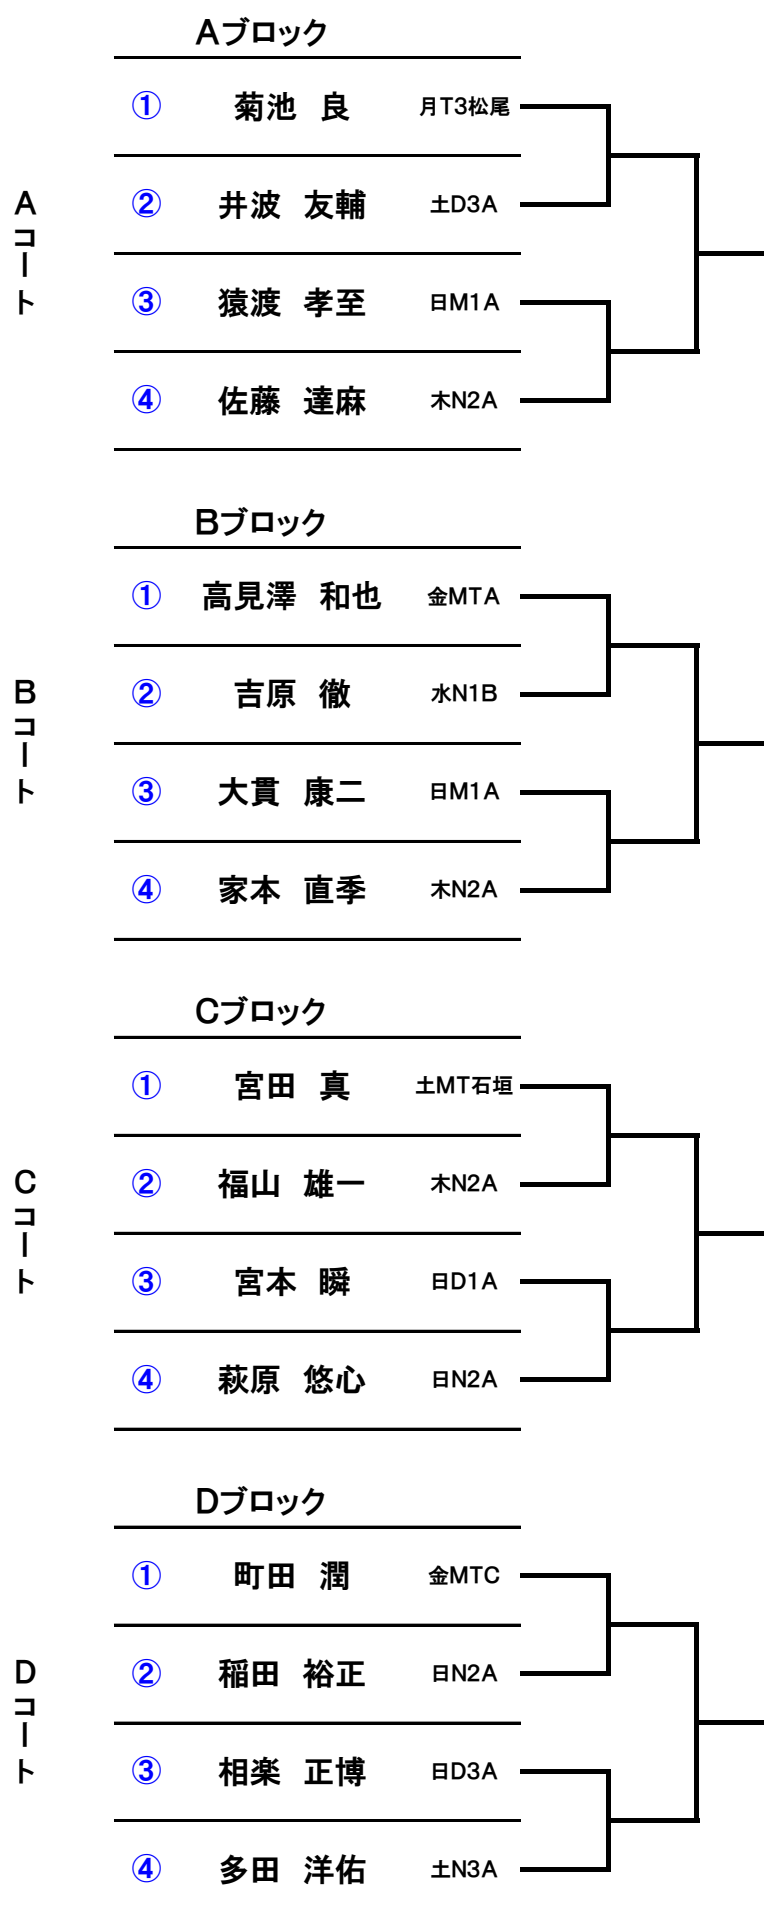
Aブロック

Aコート

① 菊池 良 月T3松尾
② 井波 友輔 土D3A
③ 猿渡 孝至 日M1A
④ 佐藤 達麻 木N2A

Bブロック

Bコート

① 高見澤 和也 金MTA
② 吉原 徹 水N1B
③ 大貫 康二 日M1A
④ 家本 直季 木N2A

Cブロック

Cコート

① 宮田 真 土MT石垣
② 福山 雄一 木N2A
③ 宮本 瞬 日D1A
④ 萩原 悠心 日N2A

Dブロック

Dコート

① 町田 潤 金MTC
② 稲田 裕正 日N2A
③ 相楽 正博 日D3A
④ 多田 洋佑 土N3A